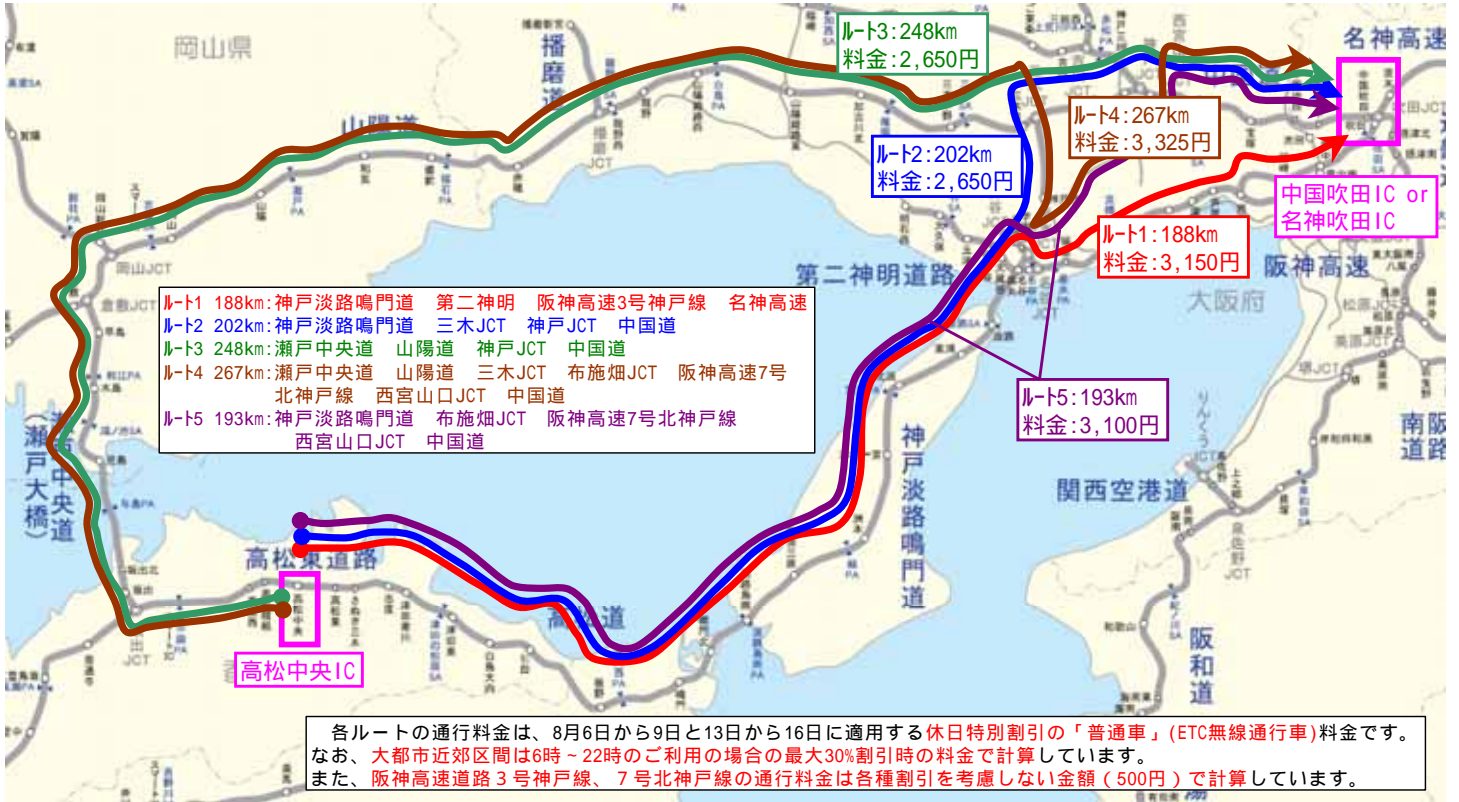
岡山県

播磨道

山陽道

ルート3:248km
料金:2,650円

名神高速

ルート2:202km
料金:2,650円

ルート4:267km
料金:3,325円

中国吹田IC or
名神吹田IC

ルート1:188km
料金:3,150円

第二神明道路

阪神高速

大阪府

ルート1 188km:神戸淡路鳴門道　第二神明　阪神高速3号神戸線　名神高速
ルート2 202km:神戸淡路鳴門道　三木JCT　神戸JCT　中国道
ルート3 248km:瀬戸中央道　山陽道　神戸JCT　中国道
ルート4 267km:瀬戸中央道　山陽道　三木JCT　布施畑JCT　阪神高速7号北神戸線　西宮山口JCT　中国道
ルート5 193km:神戸淡路鳴門道　布施畑JCT　阪神高速7号北神戸線　西宮山口JCT　中国道

ルート5:193km
料金:3,100円

(瀬戸大橋)
瀬戸中央道

神戸淡路鳴門道

関西空港道

南阪奈道路

高松東道路

高松中央IC

高松道

阪和道

各ルートの通行料金は、8月6日から9日と13日から16日に適用する休日特別割引の「普通車」(ETC無線通行車)料金です。
なお、大都市近郊区間は6時～22時のご利用の場合の最大30%割引時の料金で計算しています。
また、阪神高速道路３号神戸線、７号北神戸線の通行料金は各種割引を考慮しない金額（500円）で計算しています。